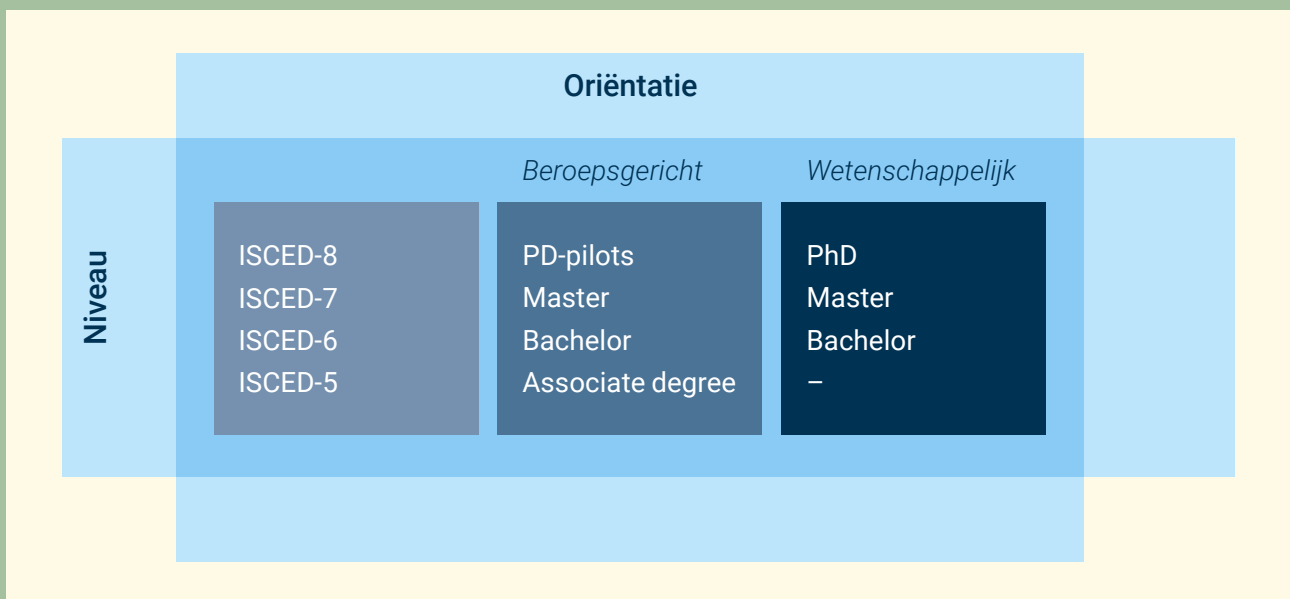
Oriëntatie

Niveau

| | *Beroepsgericht* | *Wetenschappelijk* |
|---|---|---|
| ISCED-8 | PD-pilots | PhD |
| ISCED-7 | Master | Master |
| ISCED-6 | Bachelor | Bachelor |
| ISCED-5 | Associate degree | – |